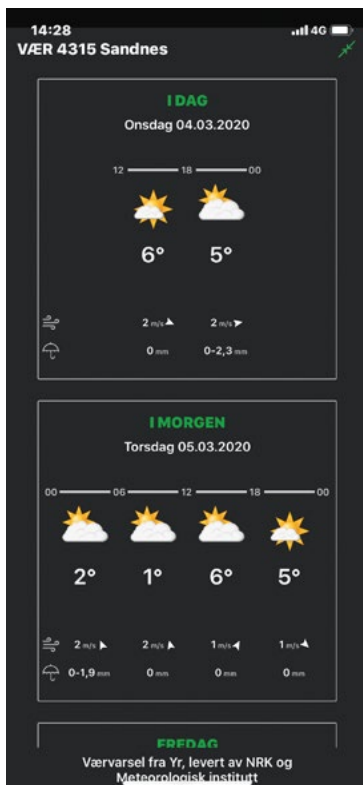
14:28
4G

VÆR 4315 Sandnes

I DAG
Onsdag 04.03.2020

12 18 00

6° 5°

2 m/s 2 m/s
0 mm 0-2,3 mm

I MORGEN
Torsdag 05.03.2020

00 06 12 18 00

2° 1° 6° 5°

2 m/s 2 m/s 1 m/s 1 m/s
0-1,9 mm 0 mm 0 mm 0 mm

FREDAG

Værvarsel fra Yr, levert av NRK og Meteorologisk institutt